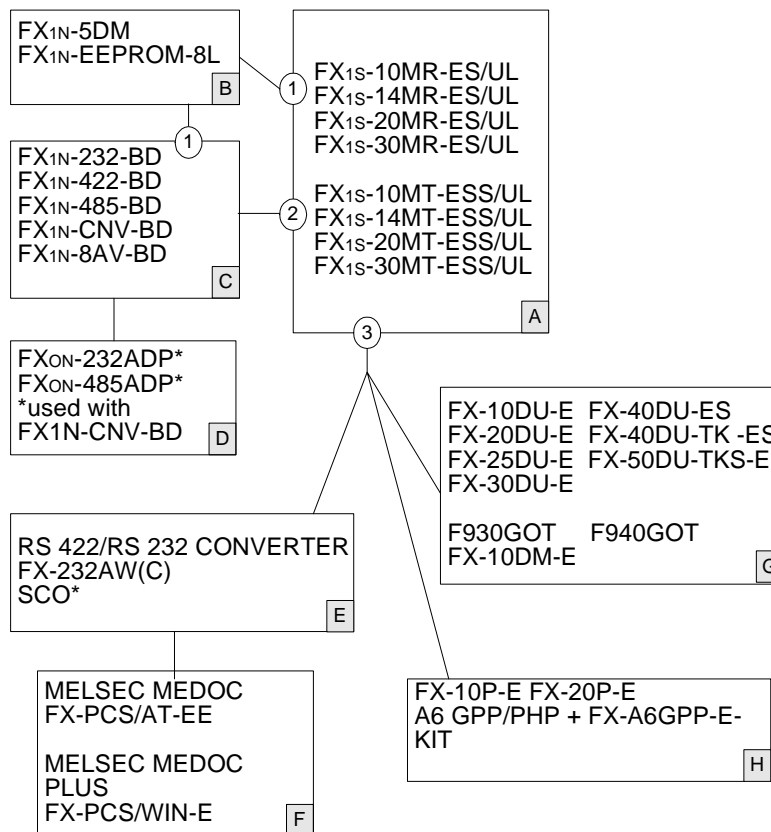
FX$_{1N}$-5DM
FX$_{1N}$-EEPROM-8L
B

1

FX$_{1S}$-10MR-ES/UL
FX$_{1S}$-14MR-ES/UL
FX$_{1S}$-20MR-ES/UL
FX$_{1S}$-30MR-ES/UL

FX$_{1S}$-10MT-ESS/UL
FX$_{1S}$-14MT-ESS/UL
FX$_{1S}$-20MT-ESS/UL
FX$_{1S}$-30MT-ESS/UL
A

1

FX$_{1N}$-232-BD
FX$_{1N}$-422-BD
FX$_{1N}$-485-BD
FX$_{1N}$-CNV-BD
FX$_{1N}$-8AV-BD
C

2

3

FX$_{0N}$-232ADP*
FX$_{0N}$-485ADP*
*used with
FX1N-CNV-BD
D

FX-10DU-E FX-40DU-ES
FX-20DU-E FX-40DU-TK -ES
FX-25DU-E FX-50DU-TKS-E
FX-30DU-E

F930GOT F940GOT
FX-10DM-E
G

RS 422/RS 232 CONVERTER
FX-232AW(C)
SCO*
E

MELSEC MEDOC
FX-PCS/AT-EE

MELSEC MEDOC
PLUS
FX-PCS/WIN-E
F

FX-10P-E FX-20P-E
A6 GPP/PHP + FX-A6GPP-E-KIT
H